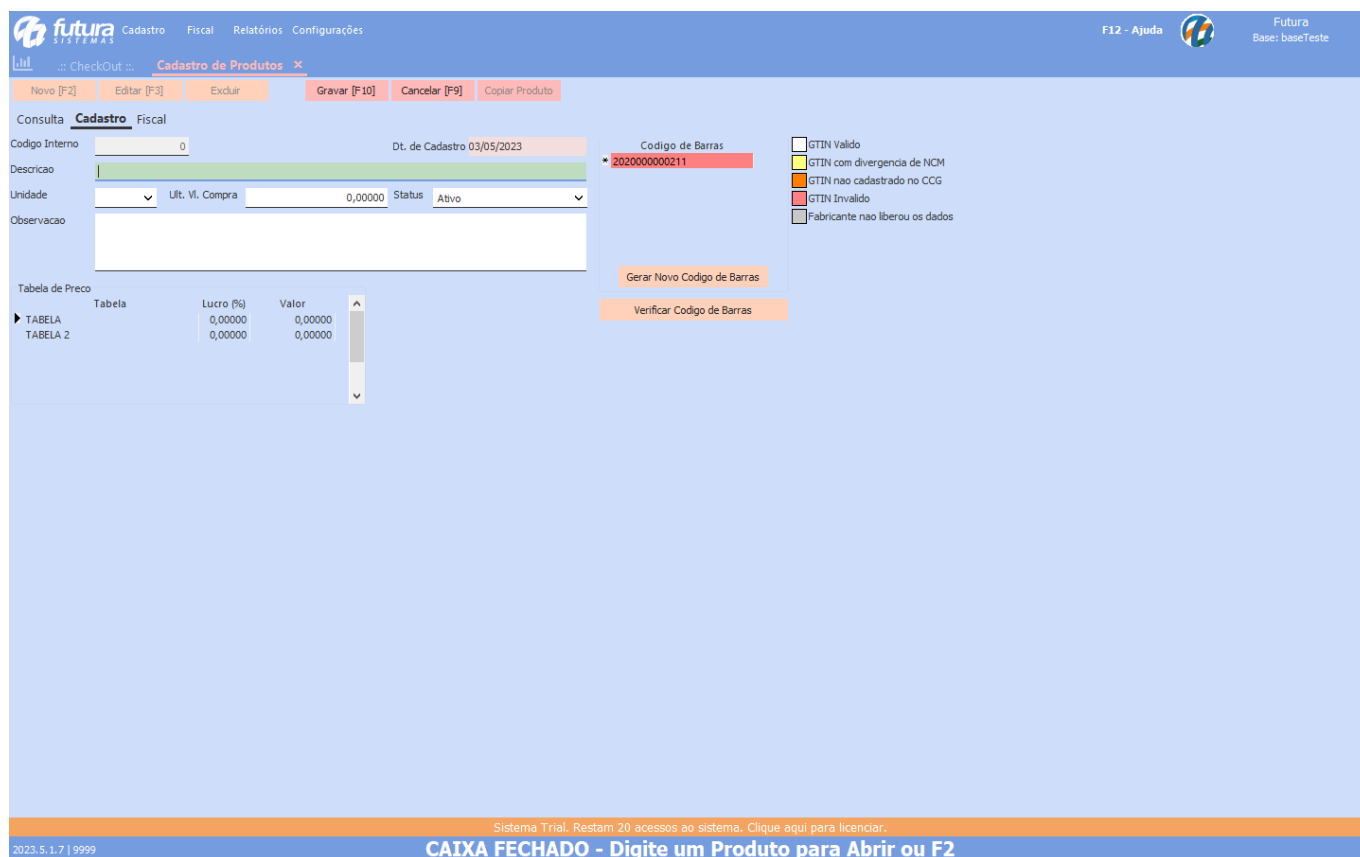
futura SISTEMAS Cadastro Fiscal Relatórios Configurações

F12 - Ajuda

Futura
Base: baseTeste

.:: CheckOut ::. Cadastro de Produtos ×

Novo [F2] Editar [F3] Excluir Gravar [F10] Cancelar [F9] Copiar Produto

Consulta Cadastro Fiscal

Codigo Interno 0

Dt. de Cadastro 03/05/2023

Descricao

Unidade

Ult. Vl. Compra 0,00000

Status Ativo

Observacao

Codigo de Barras
* 2020000000211

Gerar Novo Codigo de Barras

Verificar Codigo de Barras

GTIN Valido
GTIN com divergencia de NCM
GTIN nao cadastrado no CCG
GTIN Invalido
Fabricante nao liberou os dados

Tabela de Preco

| Tabela | Lucro (%) | Valor |
|---|---|---|
| TABELA | 0,00000 | 0,00000 |
| TABELA 2 | 0,00000 | 0,00000 |

Sistema Trial. Restam 20 acessos ao sistema. Clique aqui para licenciar.

2023.5.1.7 | 9999

CAIXA FECHADO - Digite um Produto para Abrir ou F2